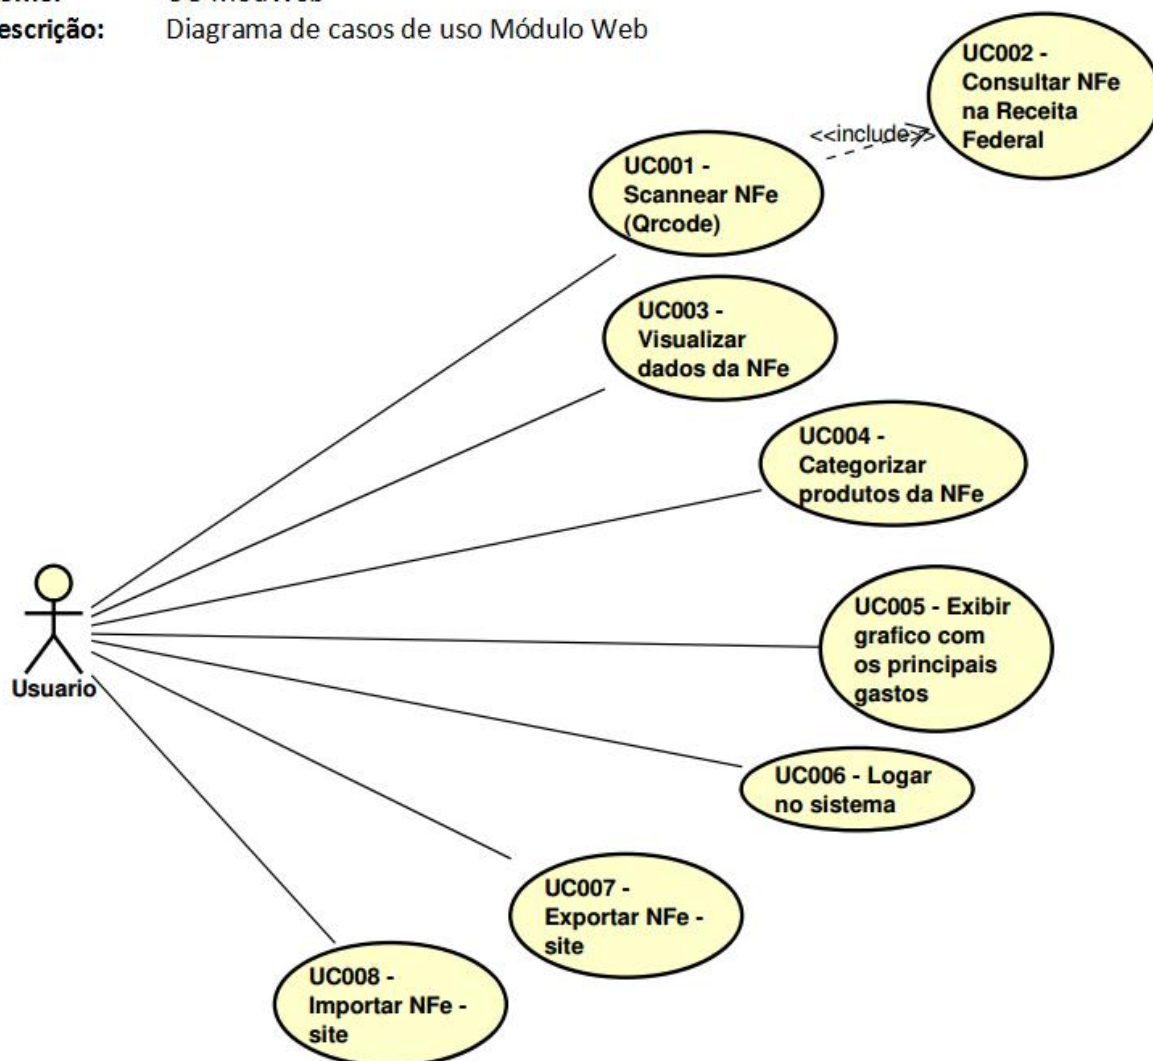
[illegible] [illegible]
escrição: Diagrama de casos de uso Módulo Web

UC002 - Consultar NFe na Receita Federal

<<include>>

UC001 - Scannear NFe (Qrcode)

UC003 - Visualizar dados da NFe

UC004 - Categorizar produtos da NFe

UC005 - Exibir grafico com os principais gastos

Usuario

UC006 - Logar no sistema

UC007 - Exportar NFe - site

UC008 - Importar NFe - site